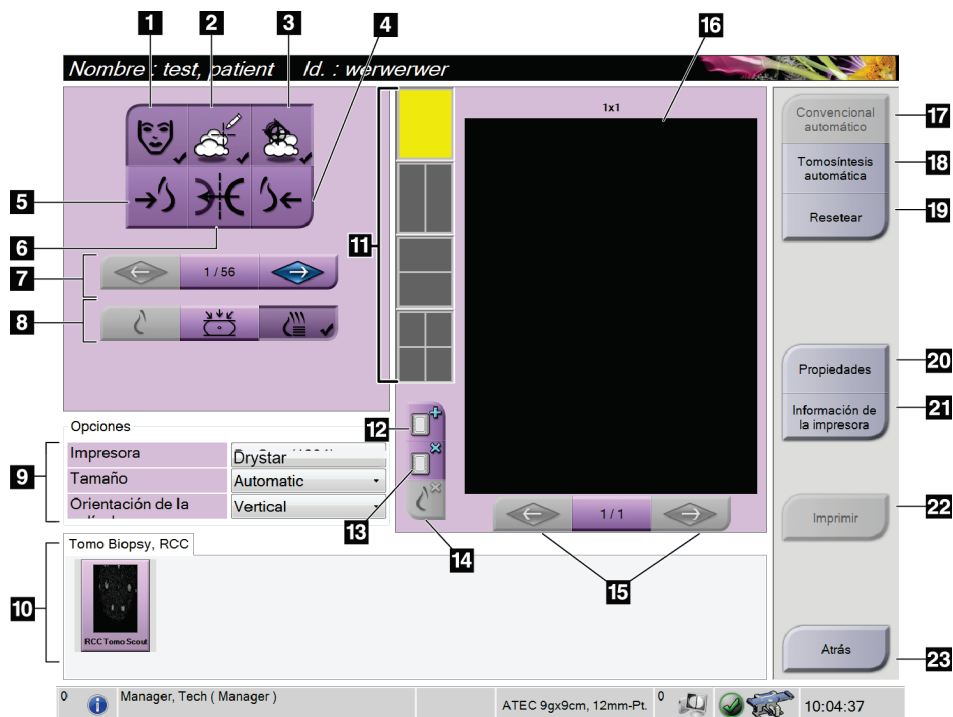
1 2 3 4 16

Nombre : test, patient Id. : werwerwer

1x1

Convencional automático 17

Tomosíntesis automática 18

Resetear 19

5

6 11

7 1 / 56

8

Propiedades 20

Información de la impresora 21

Opciones

12

| Impresora | Drystar |
|---|---|
| Tamaño | Automatic |
| Orientación de la | Vertical |

9

13

Imprimir 22

14

1 / 1

15

Tomo Biopsy, RCC

10

RCC Tomo Scout

Atrás 23

0 Manager, Tech ( Manager ) ATEC 9gx9cm, 12mm-Pt. 0 10:04:37